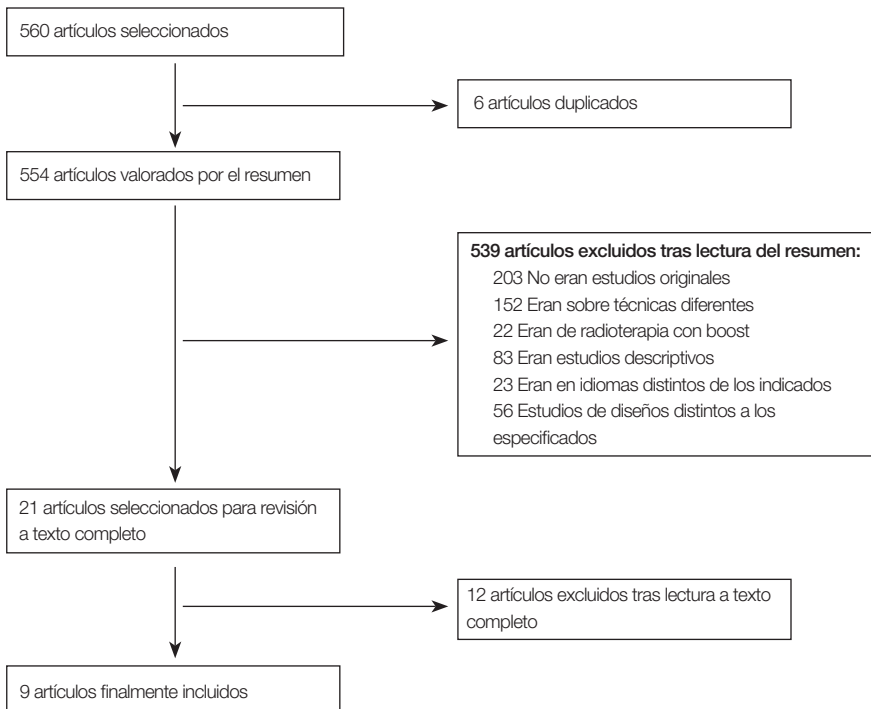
560 artículos seleccionados

6 artículos duplicados

554 artículos valorados por el resumen

**539 artículos excluidos tras lectura del resumen:**
203 No eran estudios originales
152 Eran sobre técnicas diferentes
22 Eran de radioterapia con boost
83 Eran estudios descriptivos
23 Eran en idiomas distintos de los indicados
56 Estudios de diseños distintos a los especificados

21 artículos seleccionados para revisión a texto completo

12 artículos excluidos tras lectura a texto completo

9 artículos finalmente incluidos